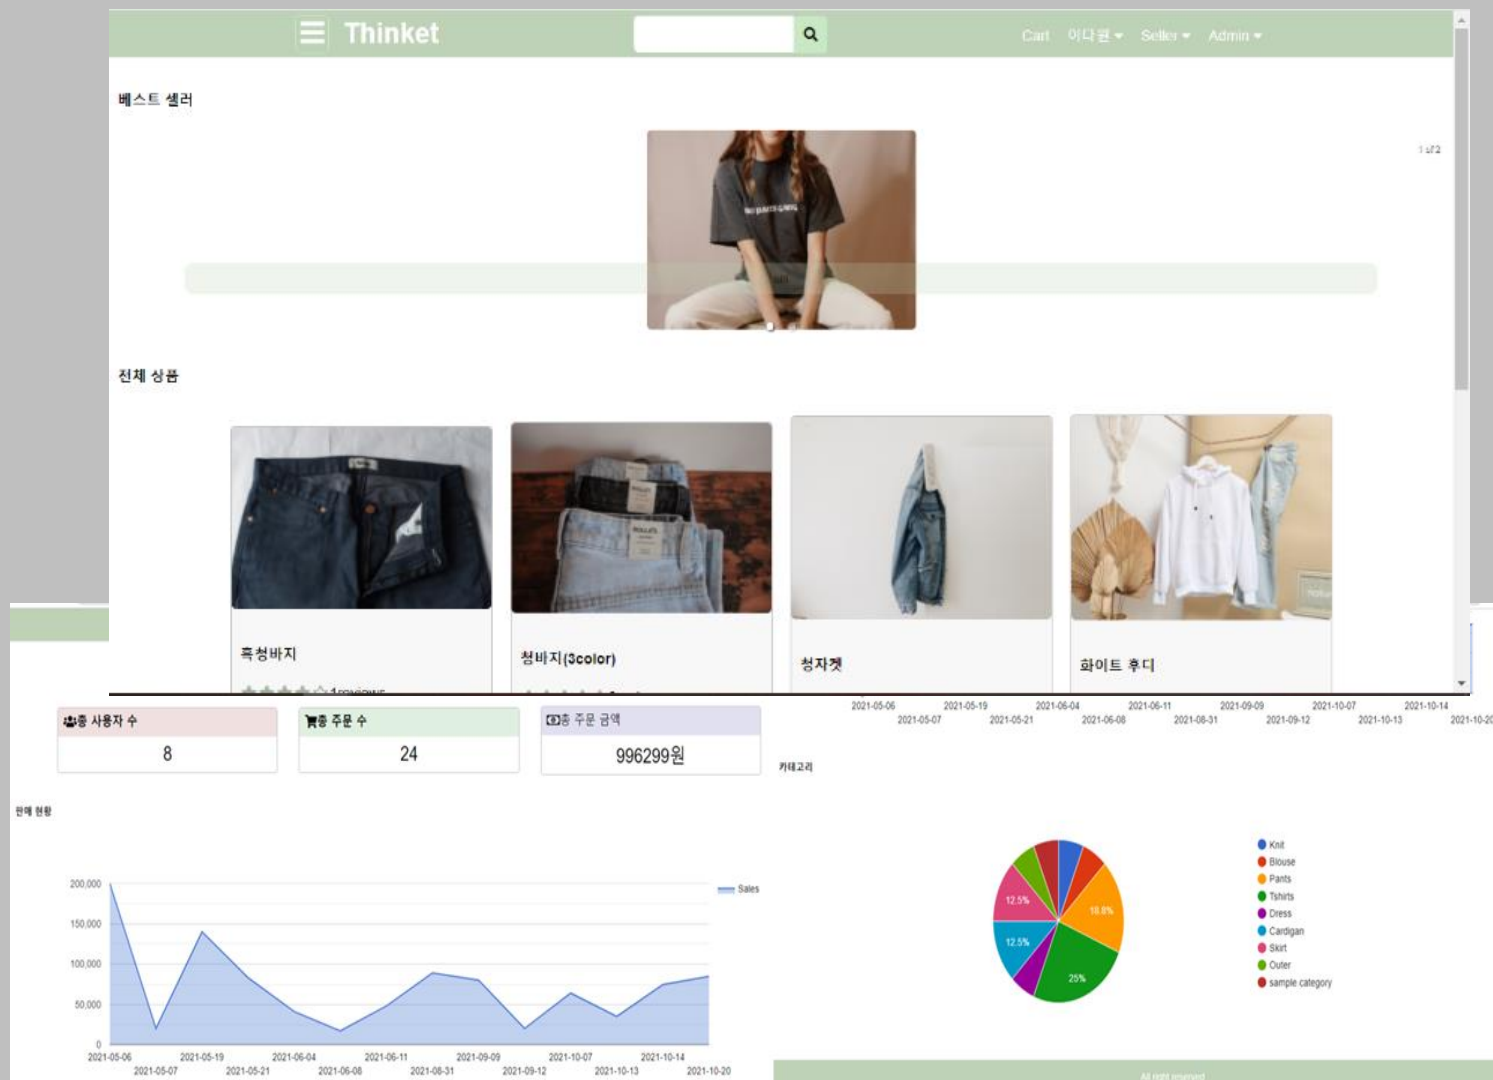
Thinket

Cart 이다원 Seller Admin

베스트 셀러

1 of 2

전체 상품

흑청바지

1 reviews

청바지(3color)

청자켓

화이트 후디

2021-05-06 2021-05-07 2021-05-19 2021-05-21 2021-06-04 2021-06-08 2021-06-11 2021-08-31 2021-09-09 2021-09-12 2021-10-07 2021-10-13 2021-10-14 2021-10-20

총 사용자 수
8

총 주문 수
24

총 주문 금액
996299원

카테고리

판매 현황

200,000
150,000
100,000
50,000
0

Sales

2021-05-06 2021-05-07 2021-05-19 2021-05-21 2021-06-04 2021-06-08 2021-06-11 2021-08-31 2021-09-09 2021-09-12 2021-10-07 2021-10-13 2021-10-14 2021-10-20

12.5%
12.5%
18.8%
25%

Knit
Blouse
Pants
Tshirts
Dress
Cardigan
Skirt
Outer
sample category

All right reserved